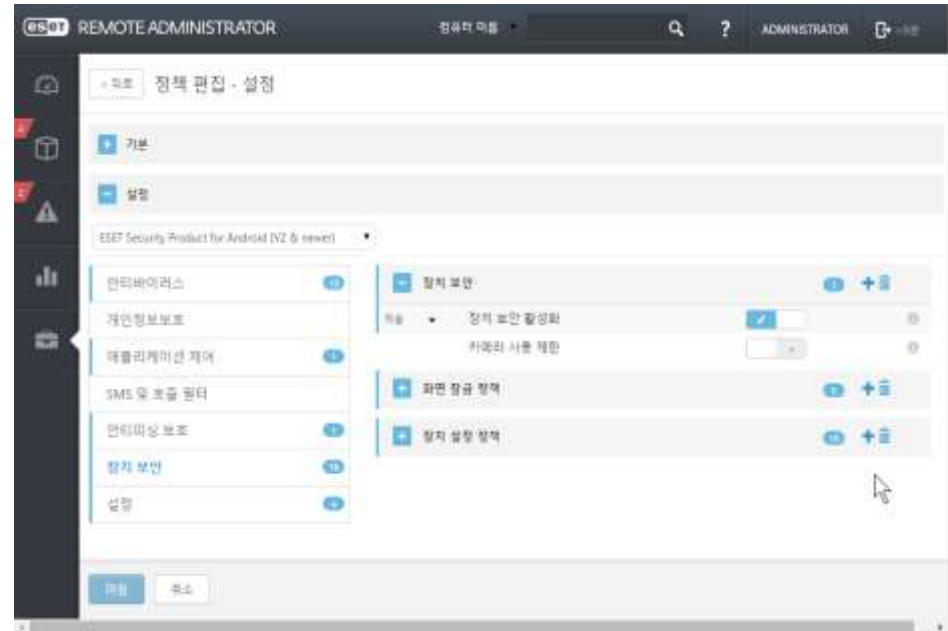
ESET REMOTE ADMINISTRATOR

컴퓨터 이름

?

ADMINISTRATOR

로그아웃

‹ 뒤로

정책 편집 - 설정

기본

설정

ESET Security Product for Android (V2 & newer)

안티바이러스

개인정보보호

애플리케이션 제어

SMS 및 호출 필터

안티피싱 보호

장치 보안

설정

장치 보안

적용

장치 보안 활성화

카메라 사용 제한

화면 잠금 정책

장치 설정 정책

마침

취소